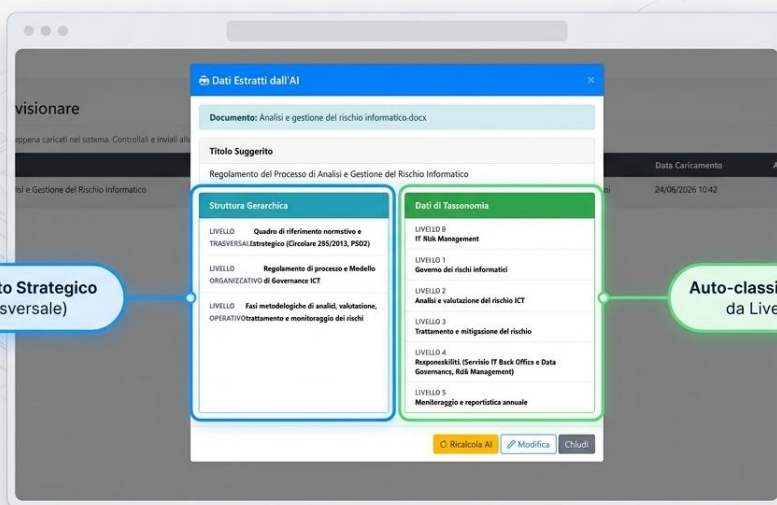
visionare

appena caricati nel sistema. Controlla e inviali all

Data Caricamento

li e Gestione del Rischio Informatico

24/06/2026 10:42

Dati Estratti dall'AI

×

Documento: Analisi e gestione del rischio informatico.docx

Titolo Suggerito

Regolamento del Processo di Analisi e Gestione del Rischio Informatico

Struttura Gerarchica

LIVELLO TRASVERSALE Quadro di riferimento normativo e strategico (Circolare 285/2013, PS02)

LIVELLO ORGANIZZATIVO Regolamento di processo e Modello di Governance ICT

LIVELLO OPERATIVO Fasi metodologiche di analisi, valutazione, trattamento e monitoraggio dei rischi

Dati di Tassonomia

LIVELLO 0
IT Risk Management

LIVELLO 1
Governo dei rischi informatici

LIVELLO 2
Analisi e valutazione del rischio ICT

LIVELLO 3
Trattamento e mitigazione del rischio

LIVELLO 4
Responsabilità (Servizio IT Back Office e Data Governance, Risk Management)

LIVELLO 5
Monitoraggio e reportistica annuale

Ricalcola AI

Modifica

Chiudi

to Strategico
sversale)

Auto-classi
da Live